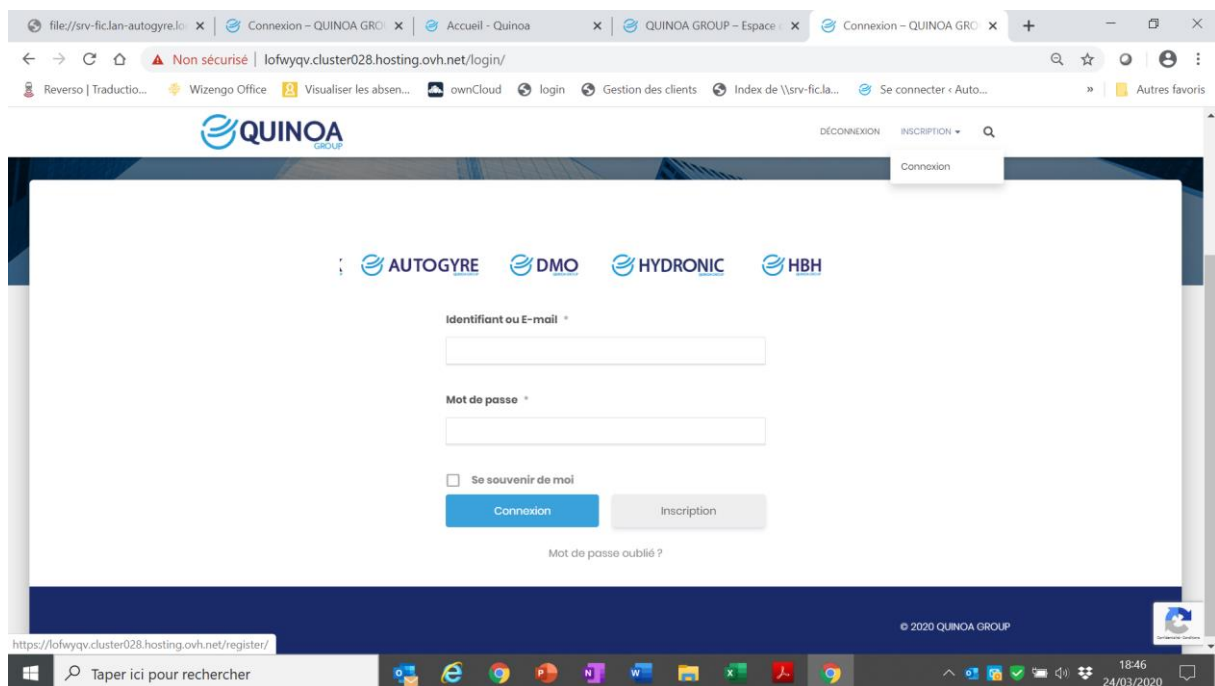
file://srv-fic.lan-autogyre.lo × | Connexion – QUINOA GRO × | Accueil - Quinoa × | QUINOA GROUP – Espace × | Connexion – QUINOA GRO ×

Non sécurisé | lofwyqv.cluster028.hosting.ovh.net/login/

Reverso | Traductio... Wizengo Office Visualiser les absen... ownCloud login Gestion des clients Index de \\srv-fic.la... Se connecter ‹ Auto... » Autres favoris

QUINOA GROUP

DÉCONNEXION INSCRIPTION

Connexion

AUTOGYRE DMO HYDRONIC HBH

Identifiant ou E-mail *

Mot de passe *

Se souvenir de moi

Connexion Inscription

Mot de passe oublié ?

© 2020 QUINOA GROUP

https://lofwyqv.cluster028.hosting.ovh.net/register/

Taper ici pour rechercher

18:46
24/03/2020